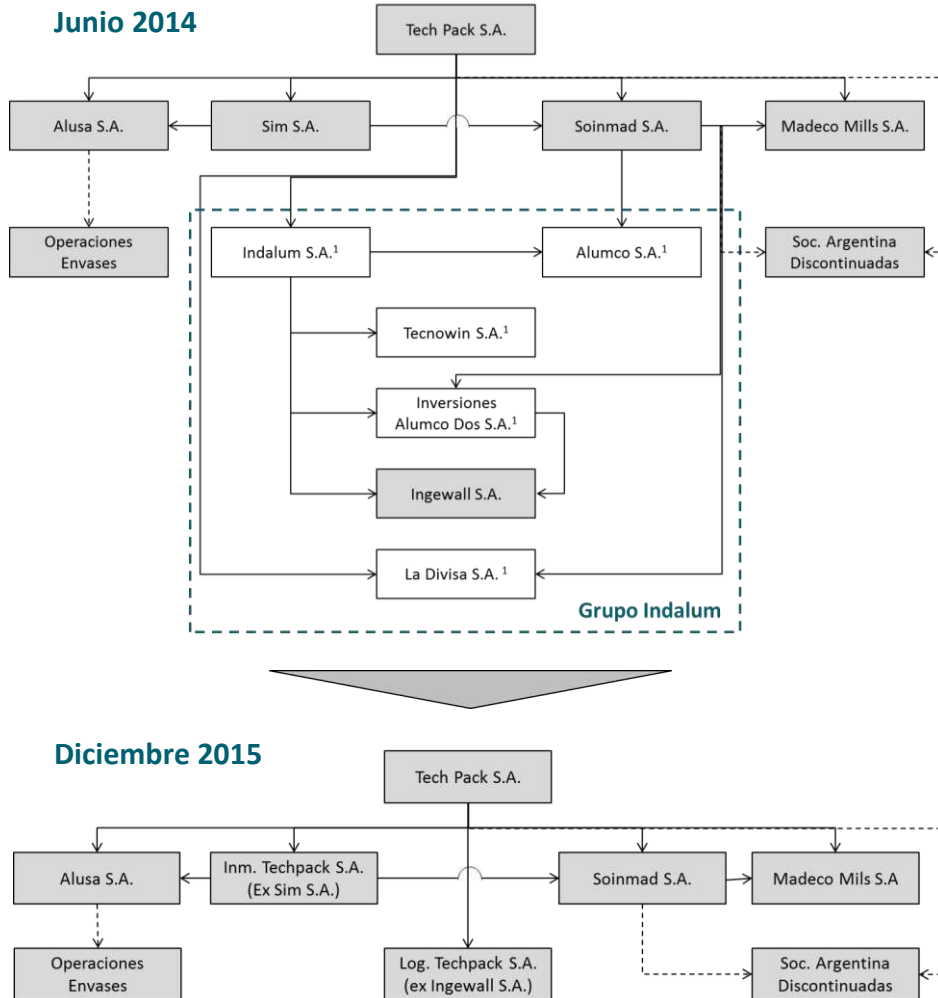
Junio 2014

Tech Pack S.A.

Alusa S.A.

Sim S.A.

Soinmad S.A.

Madeco Mills S.A.

Operaciones Envases

Indalum S.A.$^1$

Alumco S.A.$^1$

Soc. Argentina Discontinuadas

Tecnowin S.A.$^1$

Inversiones Alumco Dos S.A.$^1$

Ingewall S.A.

La Divisa S.A. $^1$

Grupo Indalum

Diciembre 2015

Tech Pack S.A.

Alusa S.A.

Inm. Techpack S.A. (Ex Sim S.A.)

Soinmad S.A.

Madeco Mils S.A

Operaciones Envases

Log. Techpack S.A. (ex Ingewall S.A.)

Soc. Argentina Discontinuadas